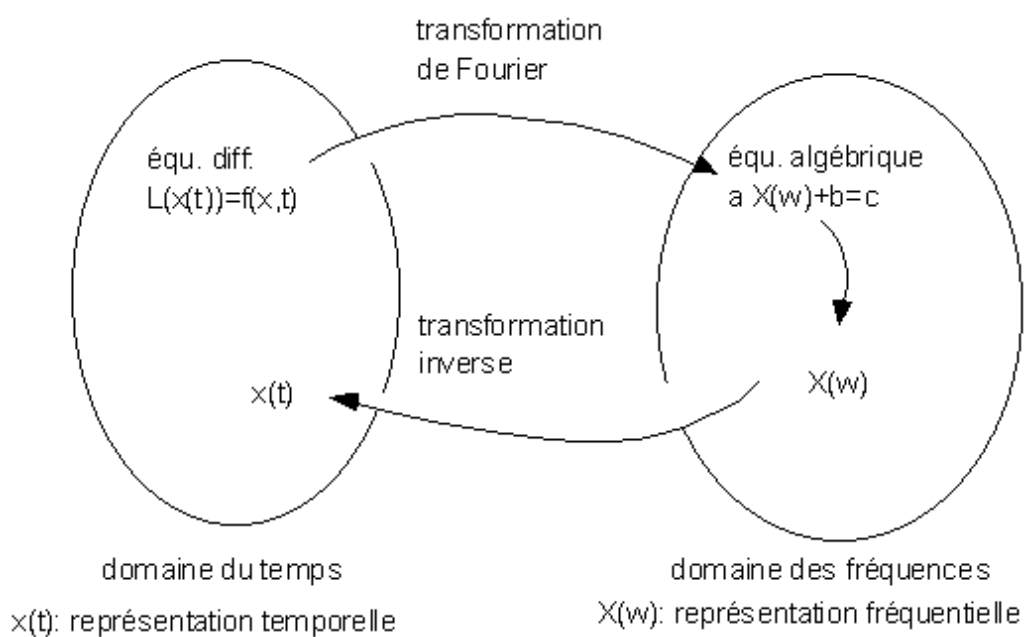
transformation
de Fourier

équ. diff.
L(x(t))=f(x,t)

équ. algébrique
a X(w)+b=c

transformation
inverse

x(t)

X(w)

domaine du temps
x(t): représentation temporelle

domaine des fréquences
X(w): représentation fréquentielle